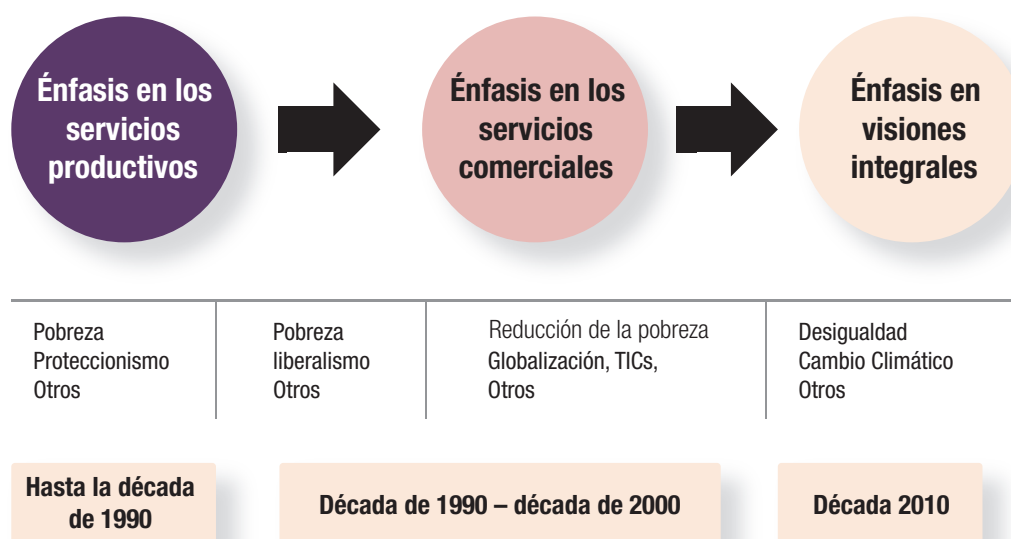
Énfasis en los servicios productivos

Énfasis en los servicios comerciales

Énfasis en visiones integrales

Pobreza
Proteccionismo
Otros

Pobreza
liberalismo
Otros

Reducción de la pobreza
Globalización, TICs,
Otros

Desigualdad
Cambio Climático
Otros

Hasta la década de 1990

Década de 1990 – década de 2000

Década 2010